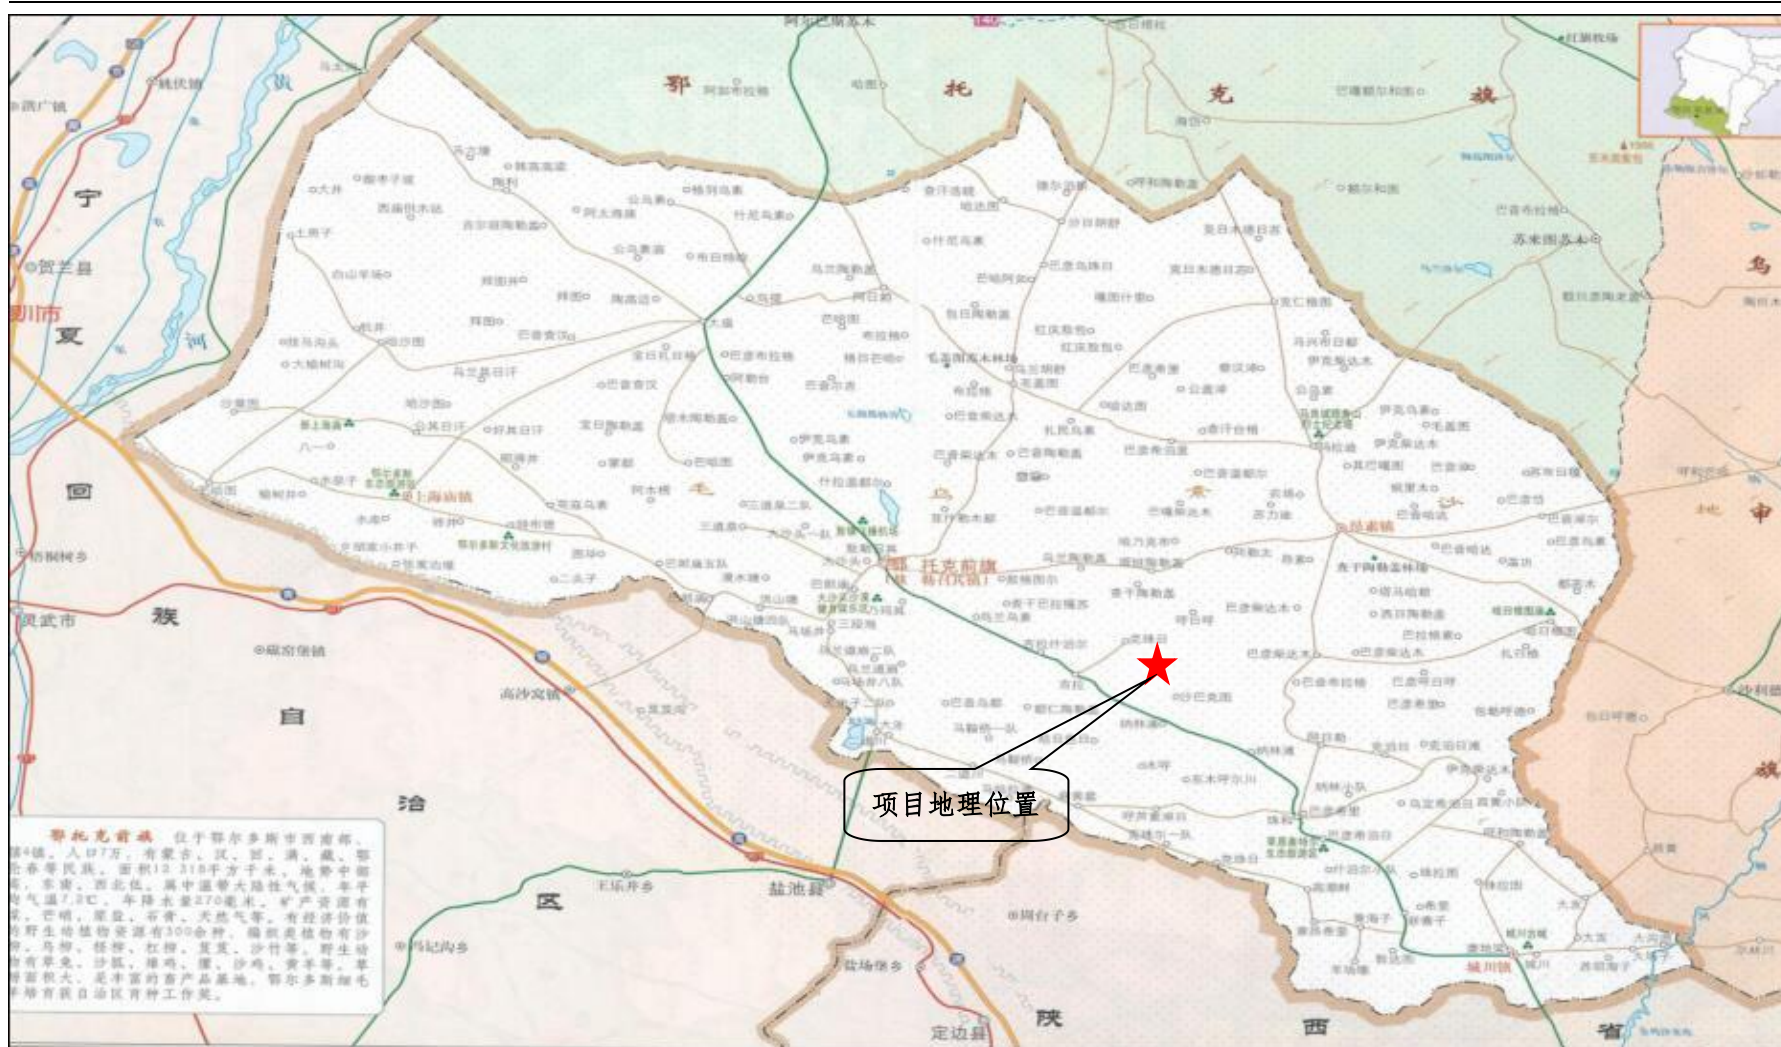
鄂　　托　　克　　旗

宁

夏

回

族

自

治

区

贺兰县

灵武市

高沙窝镇

盐池县

定边县

陕　　西　　省

乌

审

旗

鄂托克前旗

敖勒召其镇

上海庙镇

城川镇

苏米图苏木

项目地理位置

鄂托克前旗 位于鄂尔多斯市西南部，辖4镇。人口7万，有蒙古、汉、回、满、藏、鄂伦春等民族。面积12 318平方千米。地势东南高，东南、西北低，属中温带大陆性气候，年平均气温7.2℃，年降水量270毫米。矿产资源有煤、芒硝、原盐、石膏、天然气等。有经济价值的野生植物资源有300余种。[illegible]